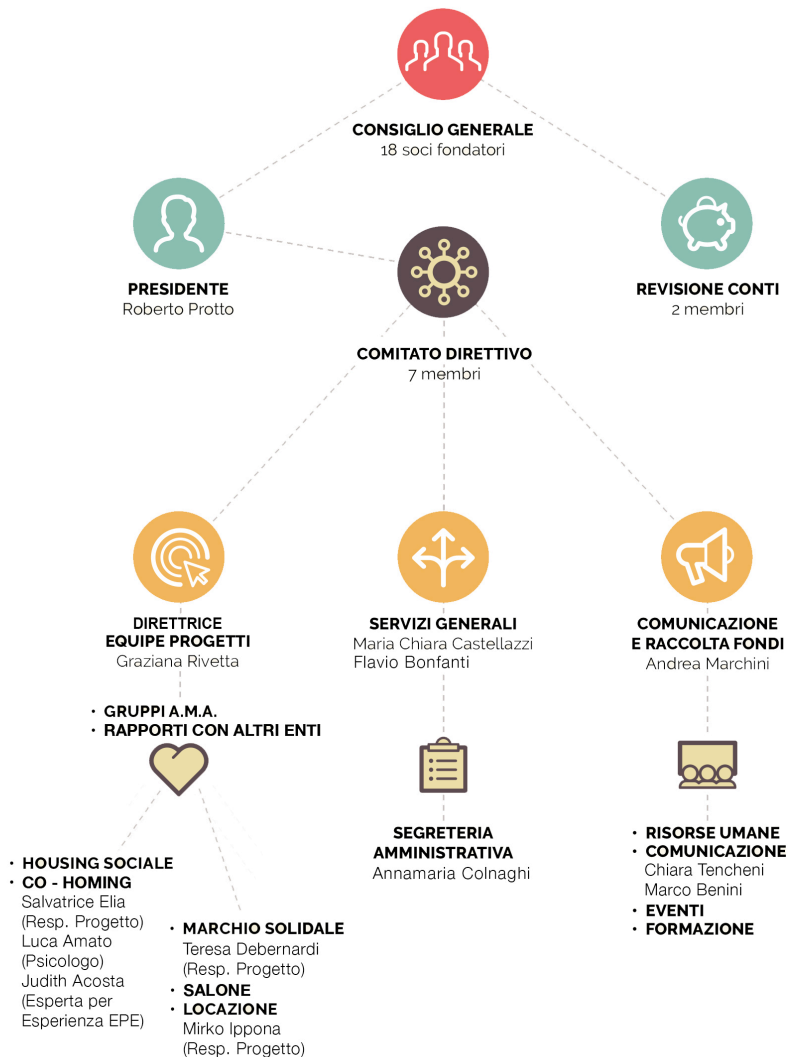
CONSIGLIO GENERALE
18 soci fondatori

PRESIDENTE
Roberto Protto

REVISIONE CONTI
2 membri

COMITATO DIRETTIVO
7 membri

DIRETTRICE
EQUIPE PROGETTI
Graziana Rivetta

SERVIZI GENERALI
Maria Chiara Castellazzi
Flavio Bonfanti

COMUNICAZIONE
E RACCOLTA FONDI
Andrea Marchini

· GRUPPI A.M.A.
· RAPPORTI CON ALTRI ENTI

SEGRETERIA
AMMINISTRATIVA
Annamaria Colnaghi

· RISORSE UMANE
· COMUNICAZIONE
Chiara Tencheni
Marco Benini
· EVENTI
· FORMAZIONE

· HOUSING SOCIALE
· CO - HOMING
Salvatrice Elia
(Resp. Progetto)
Luca Amato
(Psicologo)
Judith Acosta
(Esperta per
Esperienza EPE)

· MARCHIO SOLIDALE
Teresa Debernardi
(Resp. Progetto)
· SALONE
· LOCAZIONE
Mirko Ippona
(Resp. Progetto)